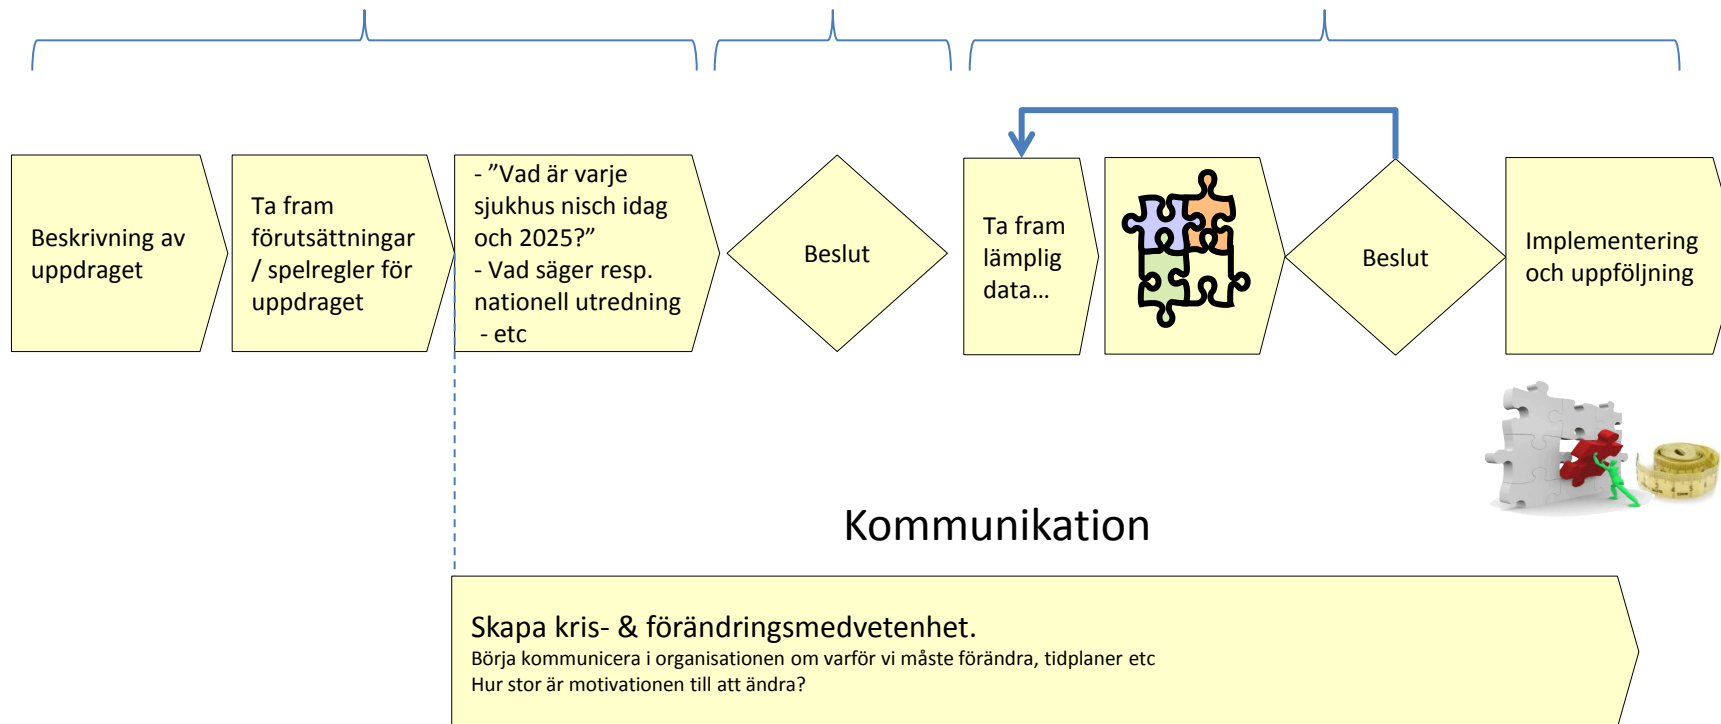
Beskrivning av uppdraget

Ta fram förutsättningar / spelregler för uppdraget

- ”Vad är varje sjukhus nisch idag och 2025?”
- Vad säger resp. nationell utredning
- etc

Beslut

Ta fram lämplig data…

Beslut

Implementering och uppföljning

Kommunikation

Skapa kris- & förändringsmedvetenhet.
Börja kommunicera i organisationen om varför vi måste förändra, tidplaner etc
Hur stor är motivationen till att ändra?